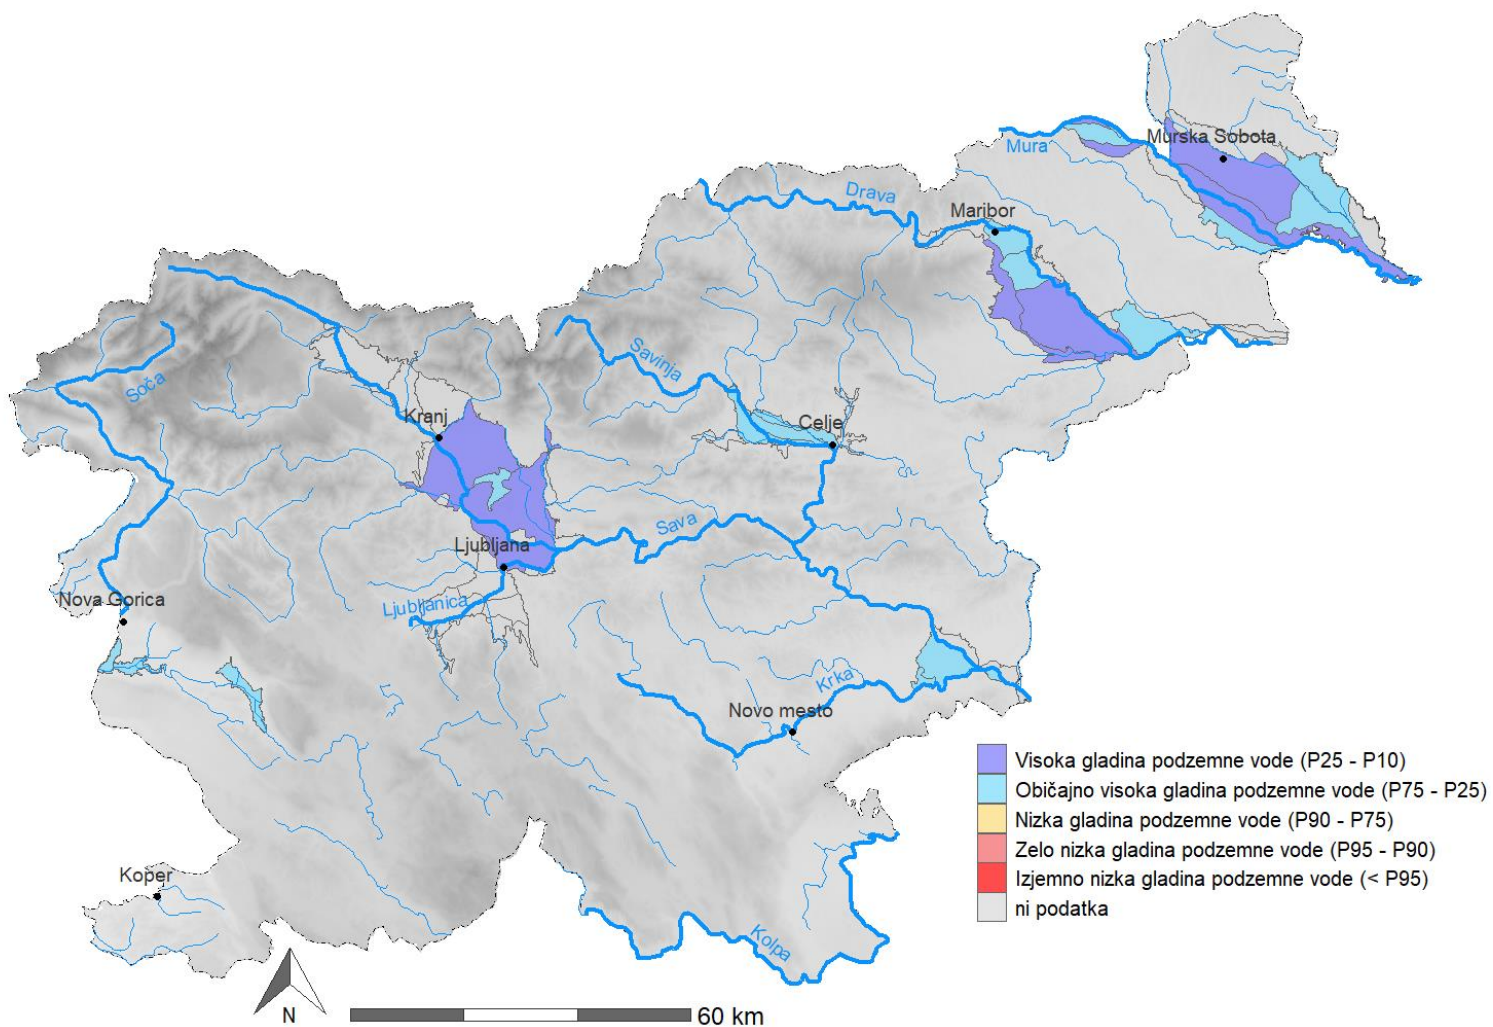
Murska Sobota
Mura
Drava
Maribor
Savinja
Soča
Kranj
Celje
Sava
Ljubljana
Nova Gorica
Ljubljanica
Krka
Novo mesto
Koper
Kolpa

Visoka gladina podzemne vode (P25 - P10)
Običajno visoka gladina podzemne vode (P75 - P25)
Nizka gladina podzemne vode (P90 - P75)
Zelo nizka gladina podzemne vode (P95 - P90)
Izjemno nizka gladina podzemne vode (< P95)
ni podatka

N
60 km